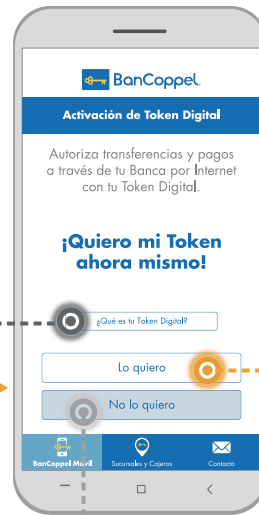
BanCoppel

Activación de Token Digital

Autoriza transferencias y pagos a través de tu Banca por Internet con tu Token Digital.

¡Quiero mi Token ahora mismo!

¿Qué es tu Token Digital?

Lo quiero

No lo quiero

BanCoppel Móvil

Sucursales y Cajeros

Contacto